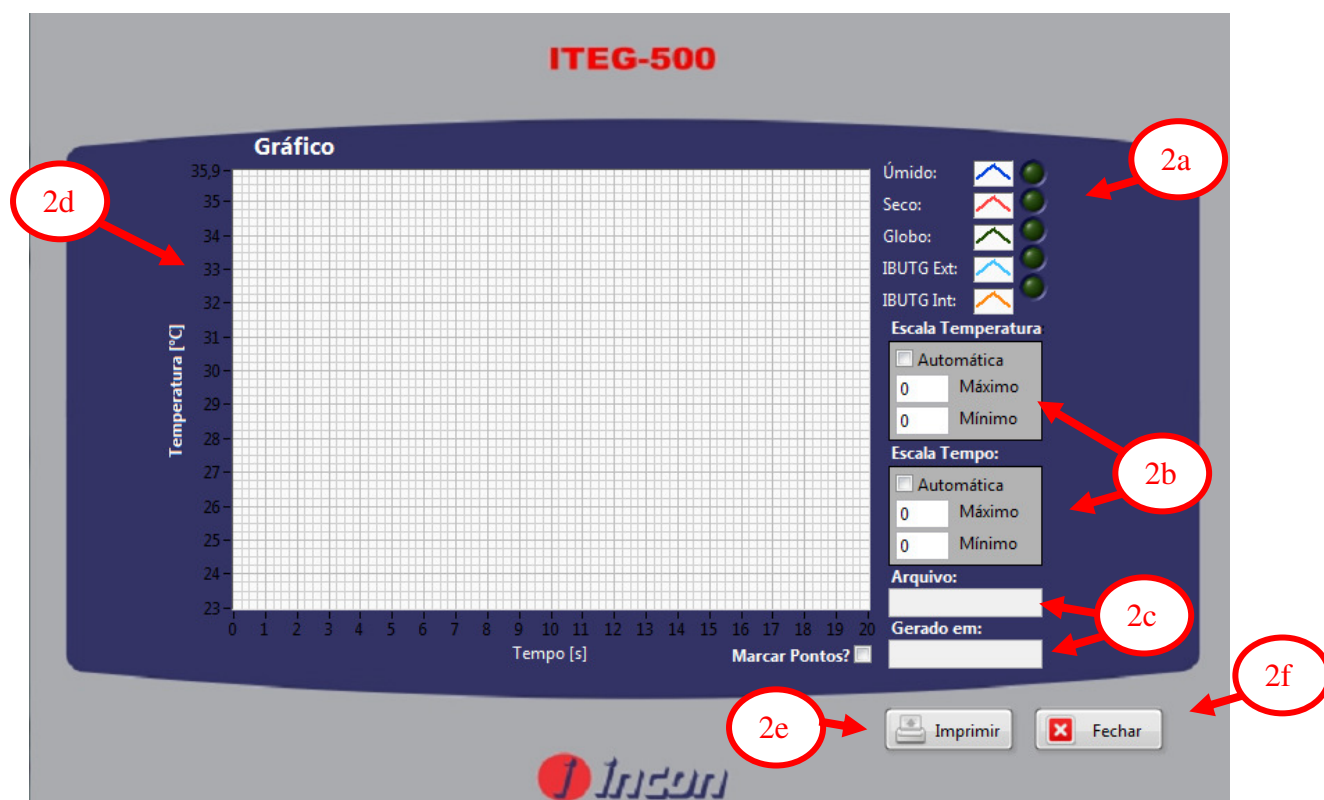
ITEG-500

Gráfico

2d

35,9
35
34
33
32
31
30
29
28
27
26
25
24
23

Temperatura [°C]

0 1 2 3 4 5 6 7 8 9 10 11 12 13 14 15 16 17 18 19 20

Tempo [s]

Marcar Pontos?

Úmido:
Seco:
Globo:
IBUTG Ext:
IBUTG Int:

2a

Escala Temperatura

Automática
0 Máximo
0 Mínimo

Escala Tempo:

Automática
0 Máximo
0 Mínimo

2b

Arquivo:

Gerado em:

2c

2e

Imprimir

Fechar

2f

Incon